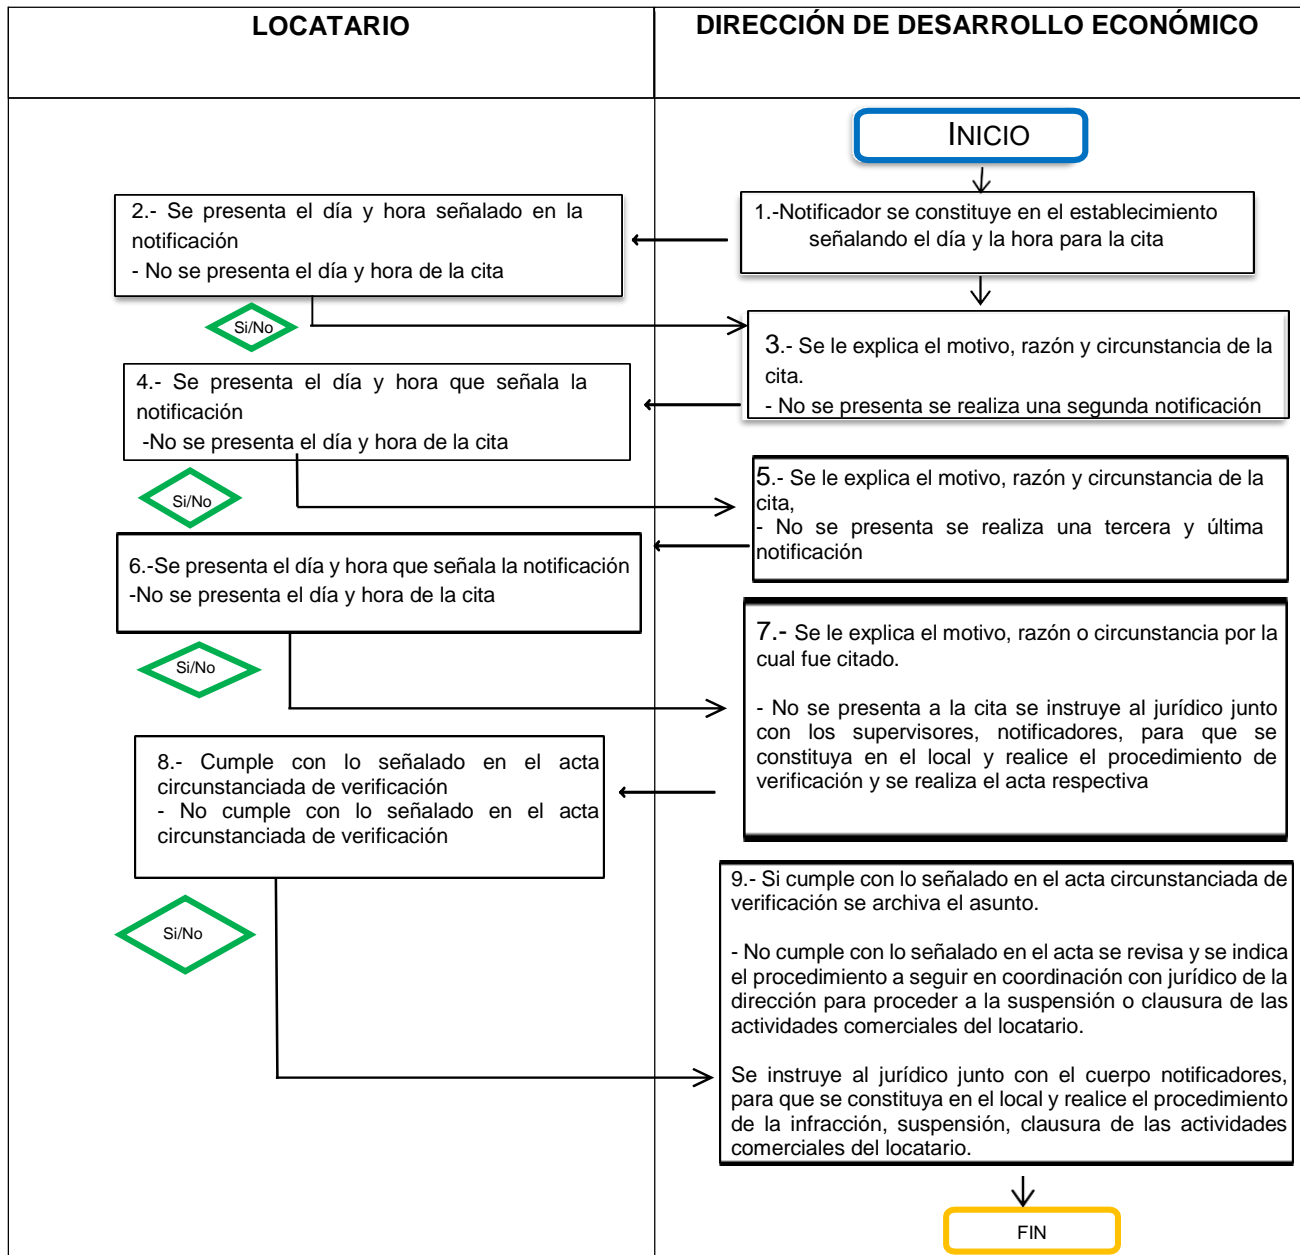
| LOCATARIO | DIRECCIÓN DE DESARROLLO ECONÓMICO |
|---|---|

INICIO

1.-Notificador se constituye en el establecimiento señalando el día y la hora para la cita

2.- Se presenta el día y hora señalado en la notificación
- No se presenta el día y hora de la cita

Si/No

3.- Se le explica el motivo, razón y circunstancia de la cita.
- No se presenta se realiza una segunda notificación

4.- Se presenta el día y hora que señala la notificación
-No se presenta el día y hora de la cita

Si/No

5.- Se le explica el motivo, razón y circunstancia de la cita,
- No se presenta se realiza una tercera y última notificación

6.-Se presenta el día y hora que señala la notificación
-No se presenta el día y hora de la cita

Si/No

7.- Se le explica el motivo, razón o circunstancia por la cual fue citado.

- No se presenta a la cita se instruye al jurídico junto con los supervisores, notificadores, para que se constituya en el local y realice el procedimiento de verificación y se realiza el acta respectiva

8.- Cumple con lo señalado en el acta circunstanciada de verificación
- No cumple con lo señalado en el acta circunstanciada de verificación

Si/No

9.- Si cumple con lo señalado en el acta circunstanciada de verificación se archiva el asunto.

- No cumple con lo señalado en el acta se revisa y se indica el procedimiento a seguir en coordinación con jurídico de la dirección para proceder a la suspensión o clausura de las actividades comerciales del locatario.

Se instruye al jurídico junto con el cuerpo notificadores, para que se constituya en el local y realice el procedimiento de la infracción, suspensión, clausura de las actividades comerciales del locatario.

FIN